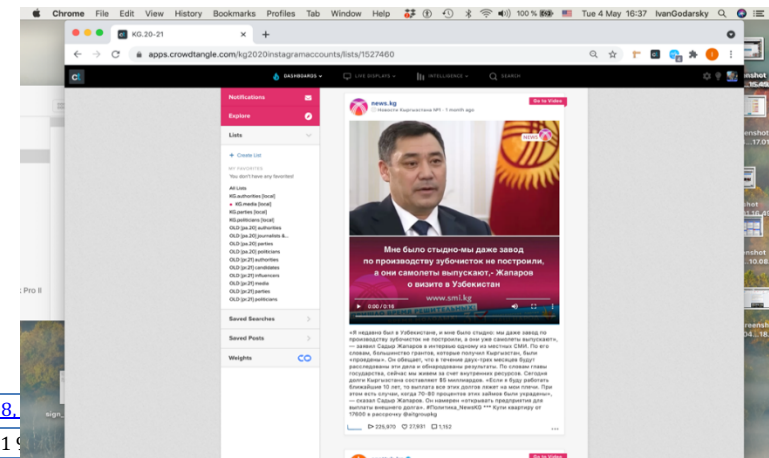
Chrome File Edit View History Bookmarks Profiles Tab Window Help 100 % Tue 4 May 16:37 IvanGodarsky

KG.20-21

apps.crowdtangle.com/kg2020instagramaccounts/lists/1527460

DASHBOARDS LIVE DISPLAYS INTELLIGENCE SEARCH

Notifications

Explore

Lists

+ Create List

MY FAVORITES
You don't have any favorites!

All Lists
KG.authorities [local]
KG.media [local]
KG.parties [local]
KG.politicians [local]
OLD (pa.20) authorities
OLD (pa.20) journalists &...
OLD (pa.20) parties
OLD (pa.20) politicians
OLD (pr.21) authorities
OLD (pr.21) candidates
OLD (pr.21) influencers
OLD (pr.21) media
OLD (pr.21) parties
OLD (pr.21) politicians

Saved Searches

Saved Posts

Weights

news.kg
Новости Кыргызстана №1 · 1 month ago

Go to Video

Мне было стыдно-мы даже завод по производству зубочисток не построили, а они самолеты выпускают,- Жапаров о визите в Узбекистан

www.smi.kg

0:00 / 0:16

«Я недавно был в Узбекистане, и мне было стыдно: мы даже завод по производству зубочисток не построили, а они уже самолеты выпускают», — заявил Садыр Жапаров в интервью одному из местных СМИ. По его словам, большинство грантов, которые получил Кыргызстан, были «проедены». Он обещает, что в течение двух-трех месяцев будут расследованы эти дела и обнародованы результаты. По словам главы государства, сейчас мы живем за счет внутренних ресурсов. Сегодня долг Кыргызстана составляет $5 миллиардов. «Если я буду работать ближайшие 10 лет, то выплата все этих долгов ляжет на мои плечи. При этом есть случаи, когда 70-80 процентов этих займов были украдены», — сказал Садыр Жапаров. Он намерен «открывать предприятия для выплаты внешнего долга». #Политика_NewsKG *** Купи квартиру от 17600 в рассрочку @elgroupkg

225,970 27,931 1,162

Pro II

8,

1 9